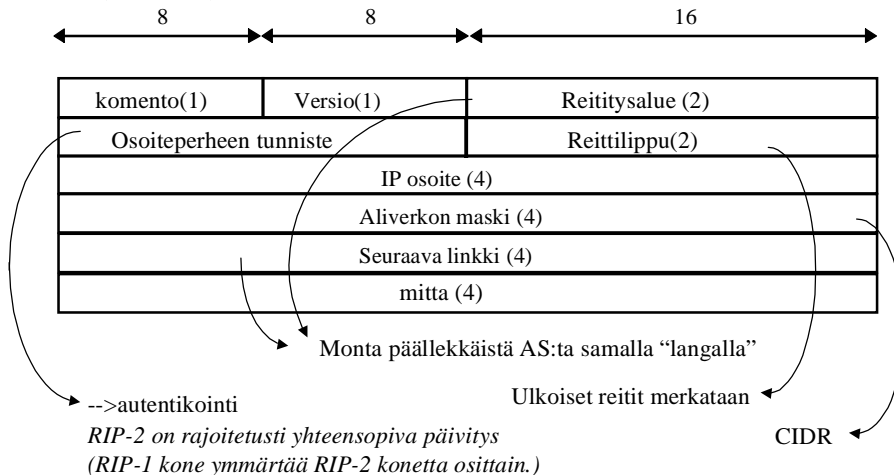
8 8 16

| komento(1) | Versio(1) | Reititysalue (2) |
|---|---|---|
| Osoiteperheen tunniste | | Reittilippu(2) |
| IP osoite (4) | | |
| Aliverkon maski (4) | | |
| Seuraava linkki (4) | | |
| mitta (4) | | |

Monta päällekkäistä AS:ta samalla "langalla"

Ulkoiset reitit merkataan

-->autentikointi

*RIP-2 on rajoitetusti yhteensopiva päivitys (RIP-1 kone ymmärtää RIP-2 konetta osittain.)*

CIDR